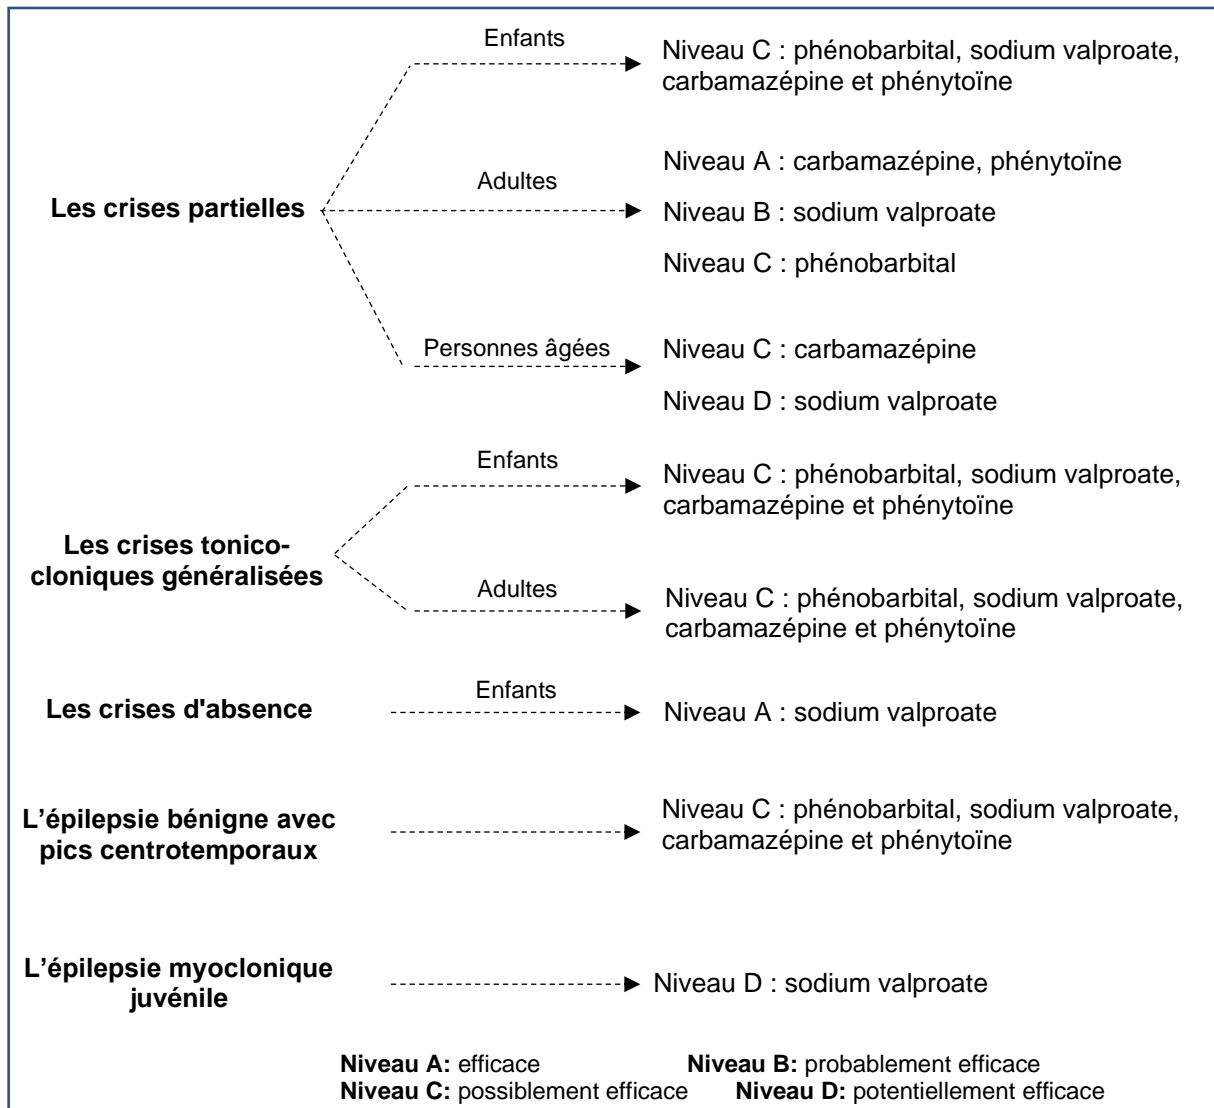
Enfants

Niveau C : phénobarbital, sodium valproate, carbamazépine et phénytoïne

Les crises partielles

Adultes

Niveau A : carbamazépine, phénytoïne

Niveau B : sodium valproate

Niveau C : phénobarbital

Personnes âgées

Niveau C : carbamazépine

Niveau D : sodium valproate

Les crises tonicocloniques généralisées

Enfants

Niveau C : phénobarbital, sodium valproate, carbamazépine et phénytoïne

Adultes

Niveau C : phénobarbital, sodium valproate, carbamazépine et phénytoïne

Les crises d'absence

Enfants

Niveau A : sodium valproate

L'épilepsie bénigne avec pics centrotemporaux

Niveau C : phénobarbital, sodium valproate, carbamazépine et phénytoïne

L'épilepsie myoclonique juvénile

Niveau D : sodium valproate

**Niveau A:** efficace **Niveau B:** probablement efficace
**Niveau C:** possiblement efficace **Niveau D:** potentiellement efficace